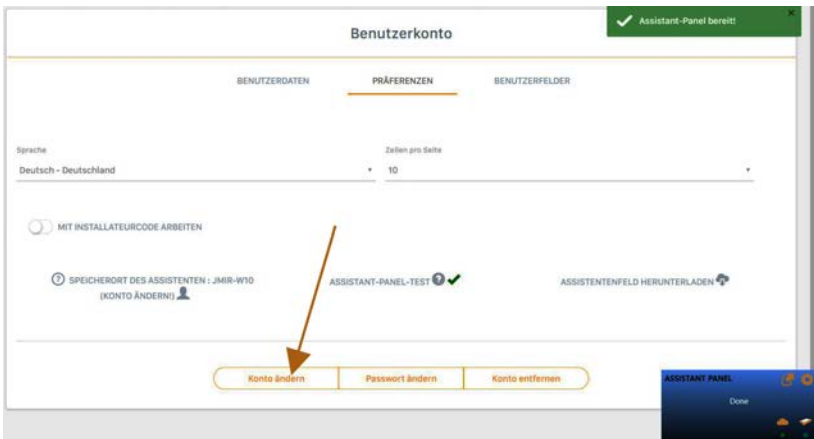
Benutzerkonto

Assistant-Panel bereit!

BENUTZERDATEN PRÄFERENZEN BENUTZERFELDER

Sprache
Deutsch - Deutschland

Zeilen pro Seite
10

MIT INSTALLATEURCODE ARBEITEN

SPEICHERORT DES ASSISTENTEN : JMIR-W10 (KONTO ÄNDERN)

ASSISTANT-PANEL-TEST

ASSISTENTENFELD HERUNTERLADEN

Konto ändern Passwort ändern Konto entfernen

ASSISTANT PANEL
Done